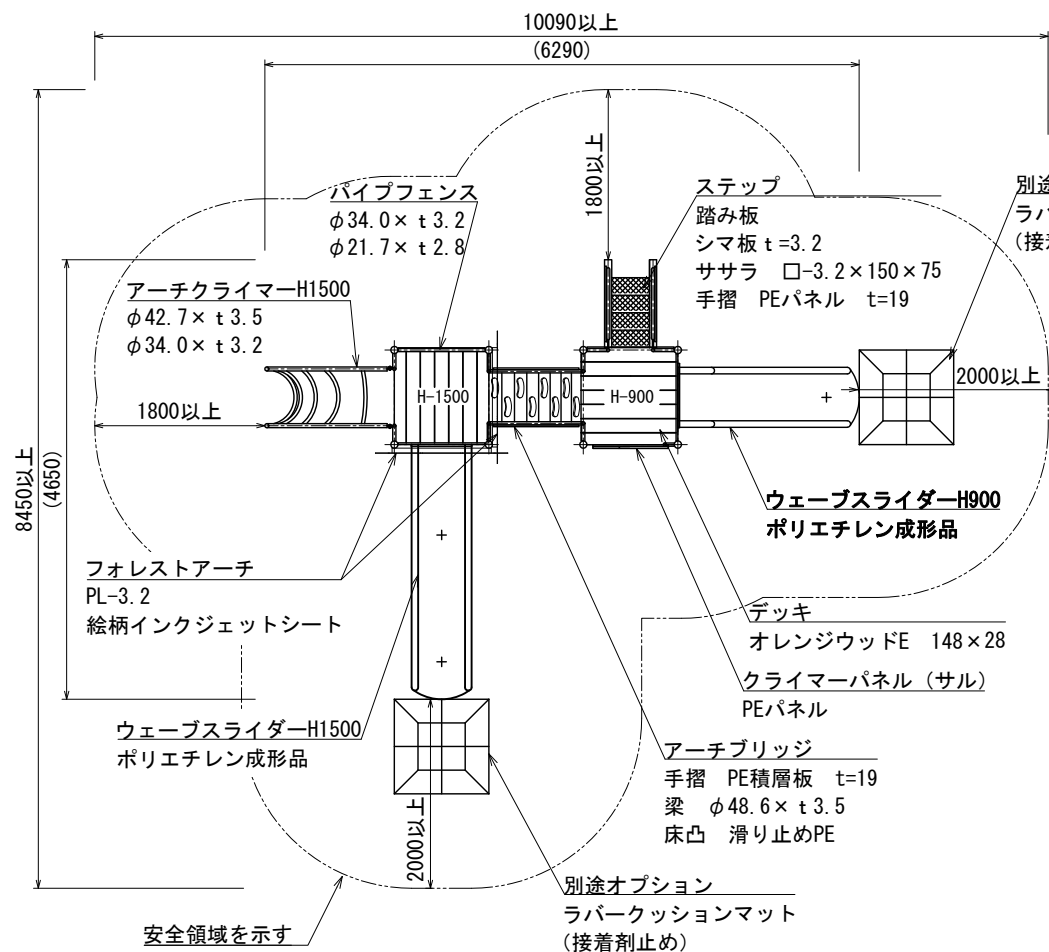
10090以上

(6290)

1800以上

パイプフェンス
$\phi$34.0× t 3.2
$\phi$21.7× t 2.8

ステップ
踏み板
シマ板 t =3.2
ササラ □-3.2×150×75
手摺 PEパネル t=19

別途
ラバ
（接着

アーチクライマーH1500
$\phi$42.7× t 3.5
$\phi$34.0× t 3.2

H-1500

H-900

2000以上

1800以上

8450以上

(4650)

ウェーブスライダーH900
ポリエチレン成形品

フォレストアーチ
PL-3.2
絵柄インクジェットシート

デッキ
オレンジウッドE 148×28

クライマーパネル（サル）
PEパネル

ウェーブスライダーH1500
ポリエチレン成形品

アーチブリッジ
手摺 PE積層板 t=19
梁 $\phi$48.6× t 3.5
床凸 滑り止めPE

2000以上

別途オプション
ラバークッションマット
（接着剤止め）

安全領域を示す